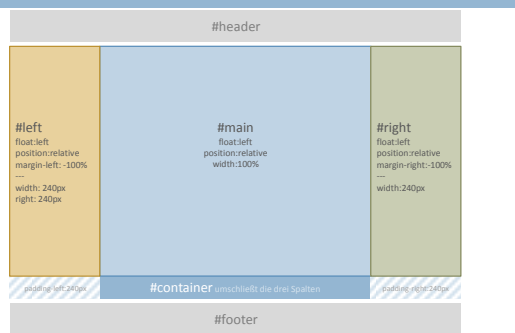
#header

#left
float:left
position:relative
margin-left: -100%
---
width: 240px
right: 240px

#main
float:left
position:relative
width:100%

#right
float:left
position:relative
margin-right:-100%
---
width:240px

padding-left:240px

#container umschließt die drei Spalten

padding-right:240px

#footer